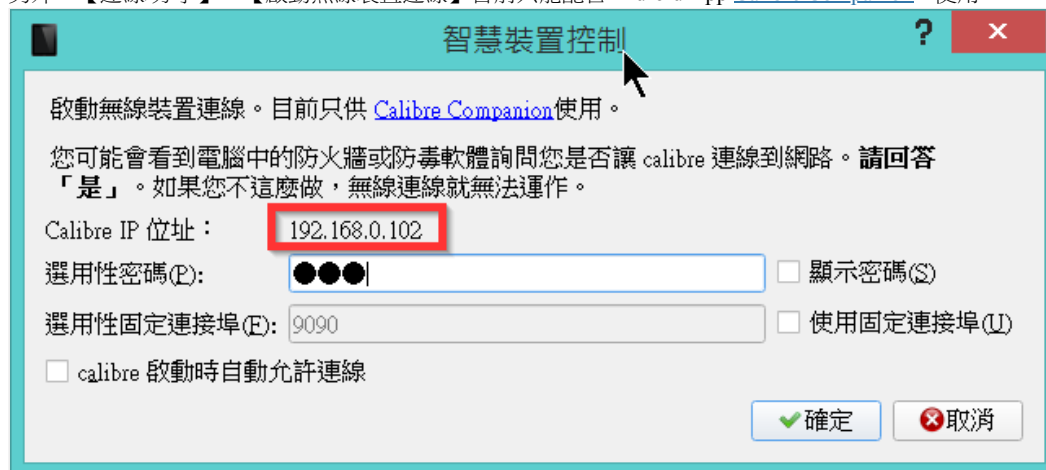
智慧裝置控制

?

啟動無線裝置連線。目前只供 Calibre Companion使用。

您可能會看到電腦中的防火牆或防毒軟體詢問您是否讓 calibre 連線到網路。請回答「是」。如果您不這麼做，無線連線就無法運作。

Calibre IP 位址： 192.168.0.102

選用性密碼(P): ●●●

顯示密碼(S)

選用性固定連接埠(F): 9090

使用固定連接埠(U)

calibre 啟動時自動允許連線

確定

取消